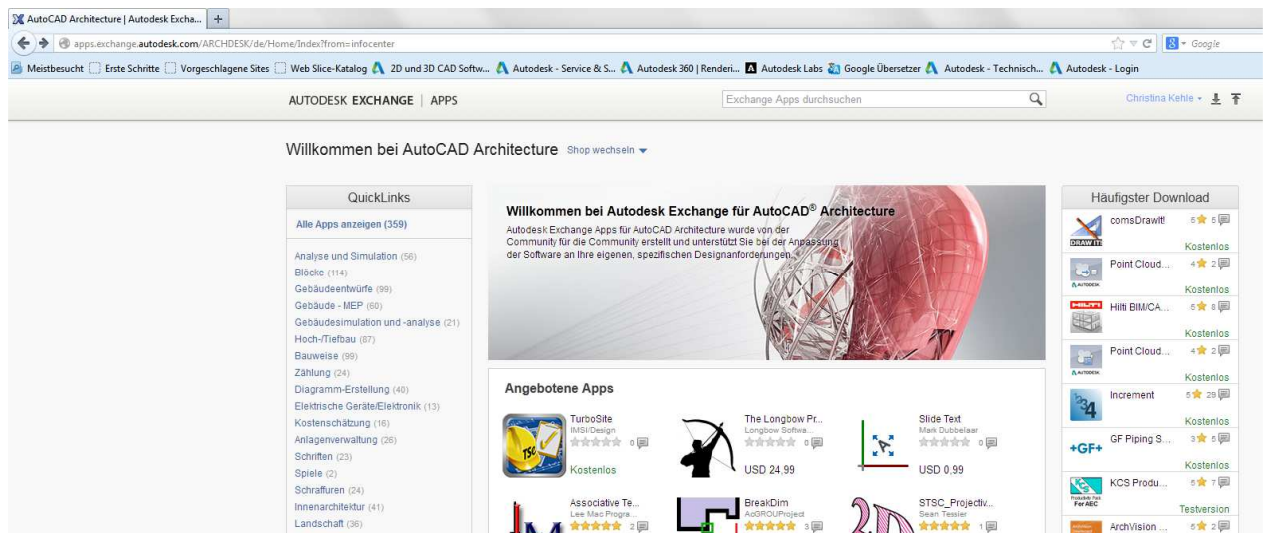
AutoCAD Architecture | Autodesk Excha... +

apps.exchange.autodesk.com/ARCHDESK/de/Home/Index?from=infocenter

Google

Meistbesucht Erste Schritte Vorgeschlagene Sites Web Slice-Katalog 2D und 3D CAD Softw... Autodesk - Service & S... Autodesk 360 | Renderi... Autodesk Labs Google Übersetzer Autodesk - Technisch... Autodesk - Login

AUTODESK EXCHANGE | APPS

Exchange Apps durchsuchen

Christina Kehle

Willkommen bei AutoCAD Architecture Shop wechseln

QuickLinks

Alle Apps anzeigen (359)

Analyse und Simulation (56)
Blöcke (114)
Gebäudeentwürfe (99)
Gebäude - MEP (60)
Gebäudesimulation und -analyse (21)
Hoch-/Tiefbau (87)
Bauweise (99)
Zählung (24)
Diagramm-Erstellung (40)
Elektrische Geräte/Elektronik (13)
Kostenschätzung (16)
Anlagenverwaltung (26)
Schriften (23)
Spiele (2)
Schraffuren (24)
Innenarchitektur (41)
Landschaft (36)

Willkommen bei Autodesk Exchange für AutoCAD® Architecture

Autodesk Exchange Apps für AutoCAD Architecture wurde von der Community für die Community erstellt und unterstützt Sie bei der Anpassung der Software an Ihre eigenen, spezifischen Designanforderungen.

Angebotene Apps

TurboSite
IMSI/Design
0
Kostenlos

The Longbow Pr...
Longbow Softwa...
0
USD 24,99

Slide Text
Mark Dubbelaar
0
USD 0,99

Associative Te...
Lee Mac Progra...
2

BreakDim
AoGROUProject
3

STSC_Projectiv...
Sean Tessier
1

Häufigster Download

comsDrawit!
5 5
Kostenlos

Point Cloud...
4 2
Kostenlos

Hilti BIM/CA...
5 8
Kostenlos

Point Cloud...
4 2
Kostenlos

Increment
5 29
Kostenlos

GF Piping S...
3 5
Kostenlos

KCS Produ...
5 7
Testversion

ArchVision ...
5 2